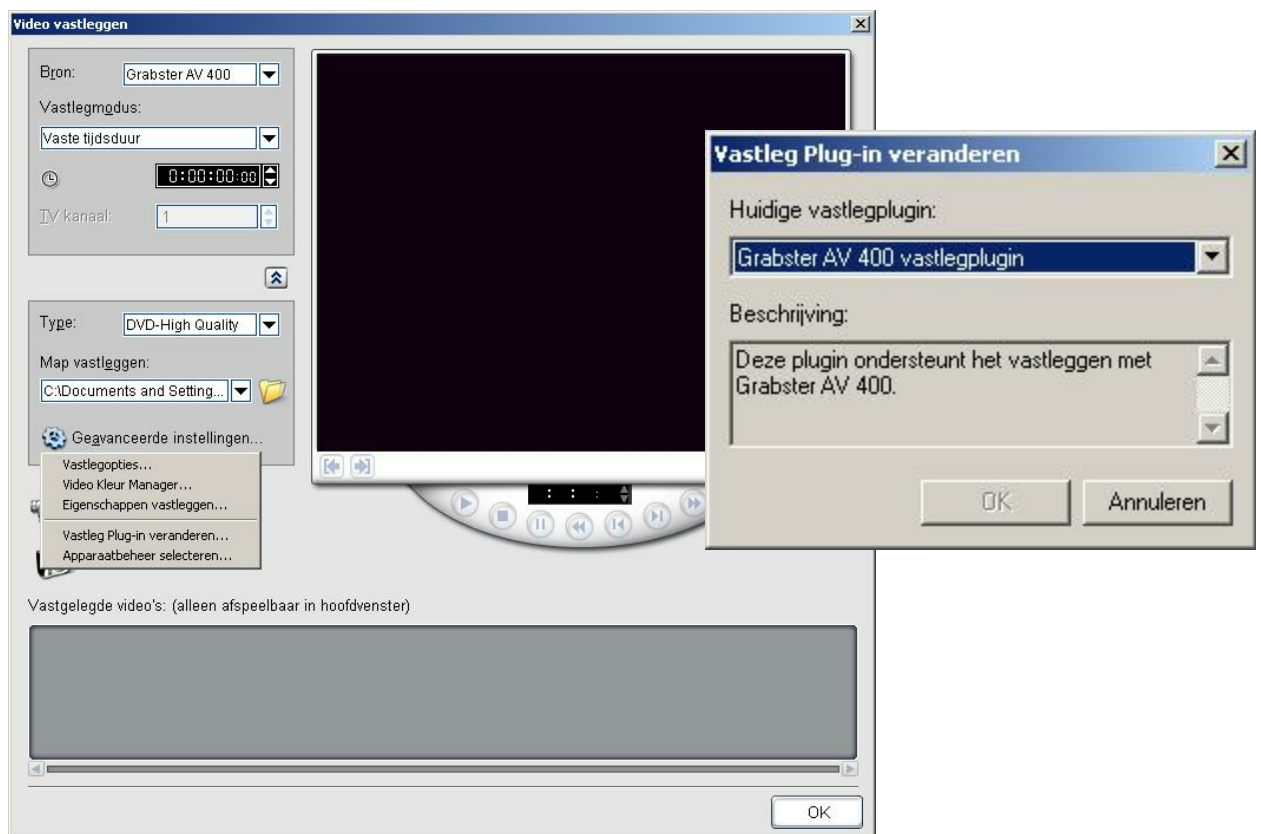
Video vastleggen

Bron: Grabster AV 400

Vastlegmodus:

Vaste tijdsduur

0:00:00:00

TV kanaal: 1

Type: DVD-High Quality

Map vastleggen:

C:\Documents and Setting...

Geavanceerde instellingen...

Vastlegopties...

Video Kleur Manager...

Eigenschappen vastleggen...

Vastleg Plug-in veranderen...

Apparaatbeheer selecteren...

Vastgelegde video's: (alleen afspeelbaar in hoofdvenster)

OK

Vastleg Plug-in veranderen

Huidige vastlegplugin:

Grabster AV 400 vastlegplugin

Beschrijving:

Deze plugin ondersteunt het vastleggen met Grabster AV 400.

OK

Annuleren